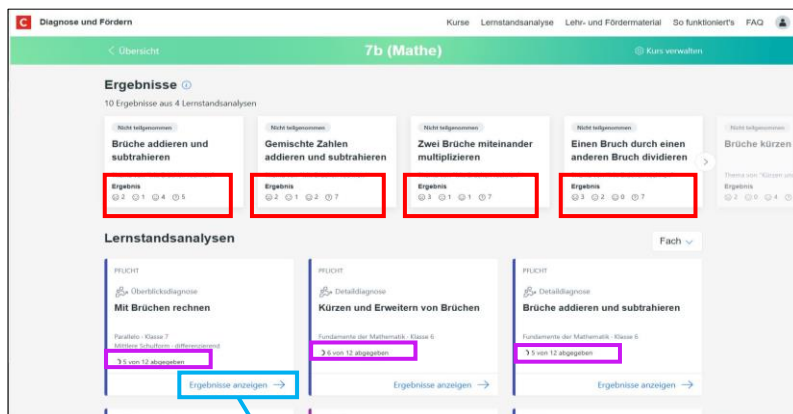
C Diagnose und Fördern

Kurse Lernstandsanalyse Lehr- und Fördermaterial So funktioniert's FAQ

< Übersicht

7b (Mathe)

Kurs verwalten

Ergebnisse

10 Ergebnisse aus 4 Lernstandsanalysen

Nicht teilgenommen

Brüche addieren und subtrahieren

Ergebnis
2 1 4 5

Nicht teilgenommen

Gemischte Zahlen addieren und subtrahieren

Ergebnis
2 1 2 7

Nicht teilgenommen

Zwei Brüche miteinander multiplizieren

Ergebnis
3 1 1 7

Nicht teilgenommen

Einen Bruch durch einen anderen Bruch dividieren

Ergebnis
3 2 0 7

Nicht teilgenommen

Brüche kürzen

Thema von "Kürzen und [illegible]

Ergebnis
2 0 4 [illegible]

Lernstandsanalysen

Fach

PFLICHT

Überblicksdiagnose

Mit Brüchen rechnen

Parallelo - Klasse 7
Mittlere Schulform - differenzierend

5 von 12 abgegeben

Ergebnisse anzeigen →

PFLICHT

Detaildiagnose

Kürzen und Erweitern von Brüchen

Fundamente der Mathematik - Klasse 6

6 von 12 abgegeben

Ergebnisse anzeigen →

PFLICHT

Detaildiagnose

Brüche addieren und subtrahieren

Fundamente der Mathematik - Klasse 6

5 von 12 abgegeben

Ergebnisse anzeigen →